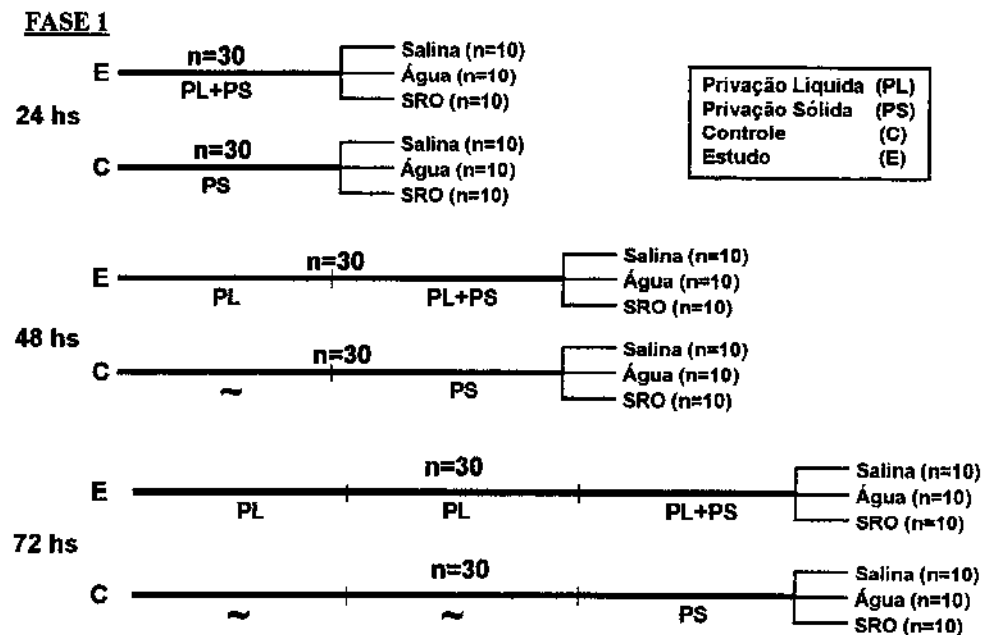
FASE 1

E n=30 PL+PS
Salina (n=10)
Água (n=10)
SRO (n=10)

24 hs

C n=30 PS
Salina (n=10)
Água (n=10)
SRO (n=10)

| Privação Liquida | (PL) |
|---|---|
| Privação Sólida | (PS) |
| Controle | (C) |
| Estudo | (E) |

E n=30 PL PL+PS
Salina (n=10)
Água (n=10)
SRO (n=10)

48 hs

C n=30 ~ PS
Salina (n=10)
Água (n=10)
SRO (n=10)

E n=30 PL PL PL+PS
Salina (n=10)
Água (n=10)
SRO (n=10)

72 hs

C n=30 ~ ~ PS
Salina (n=10)
Água (n=10)
SRO (n=10)